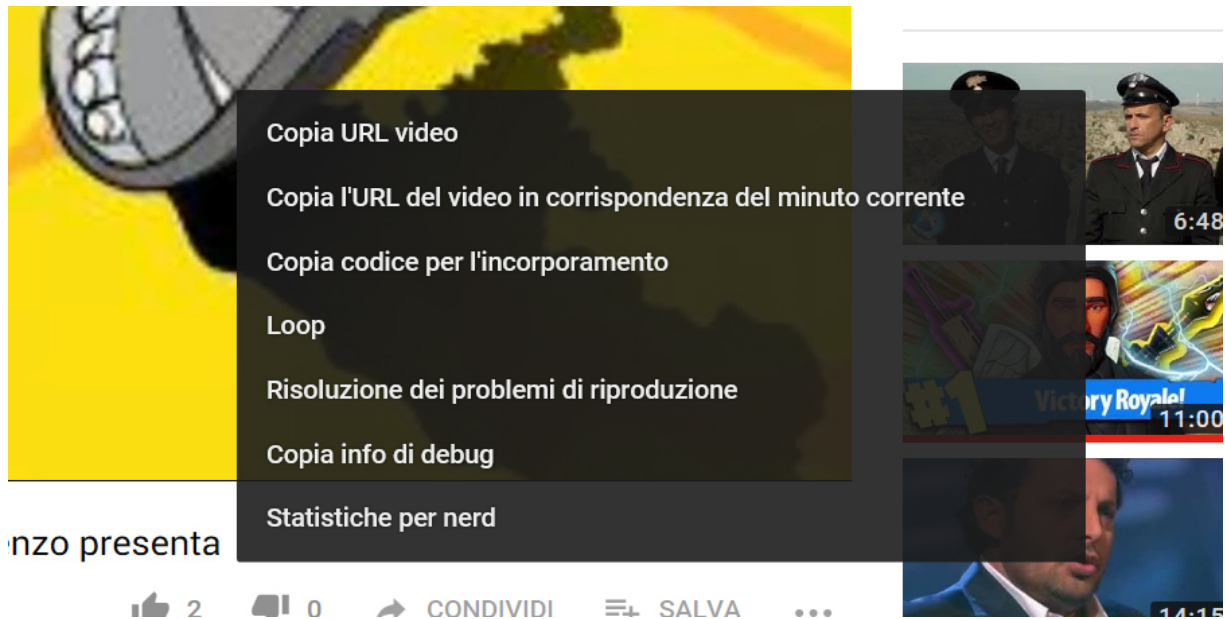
Copia URL video

Copia l'URL del video in corrispondenza del minuto corrente

Copia codice per l'incorporamento

Loop

Risoluzione dei problemi di riproduzione

Copia info di debug

Statistiche per nerd

nzo presenta

2 0 CONDIVIDI SALVA ...

6:48

#1 Victory Royale!

11:00

14:15